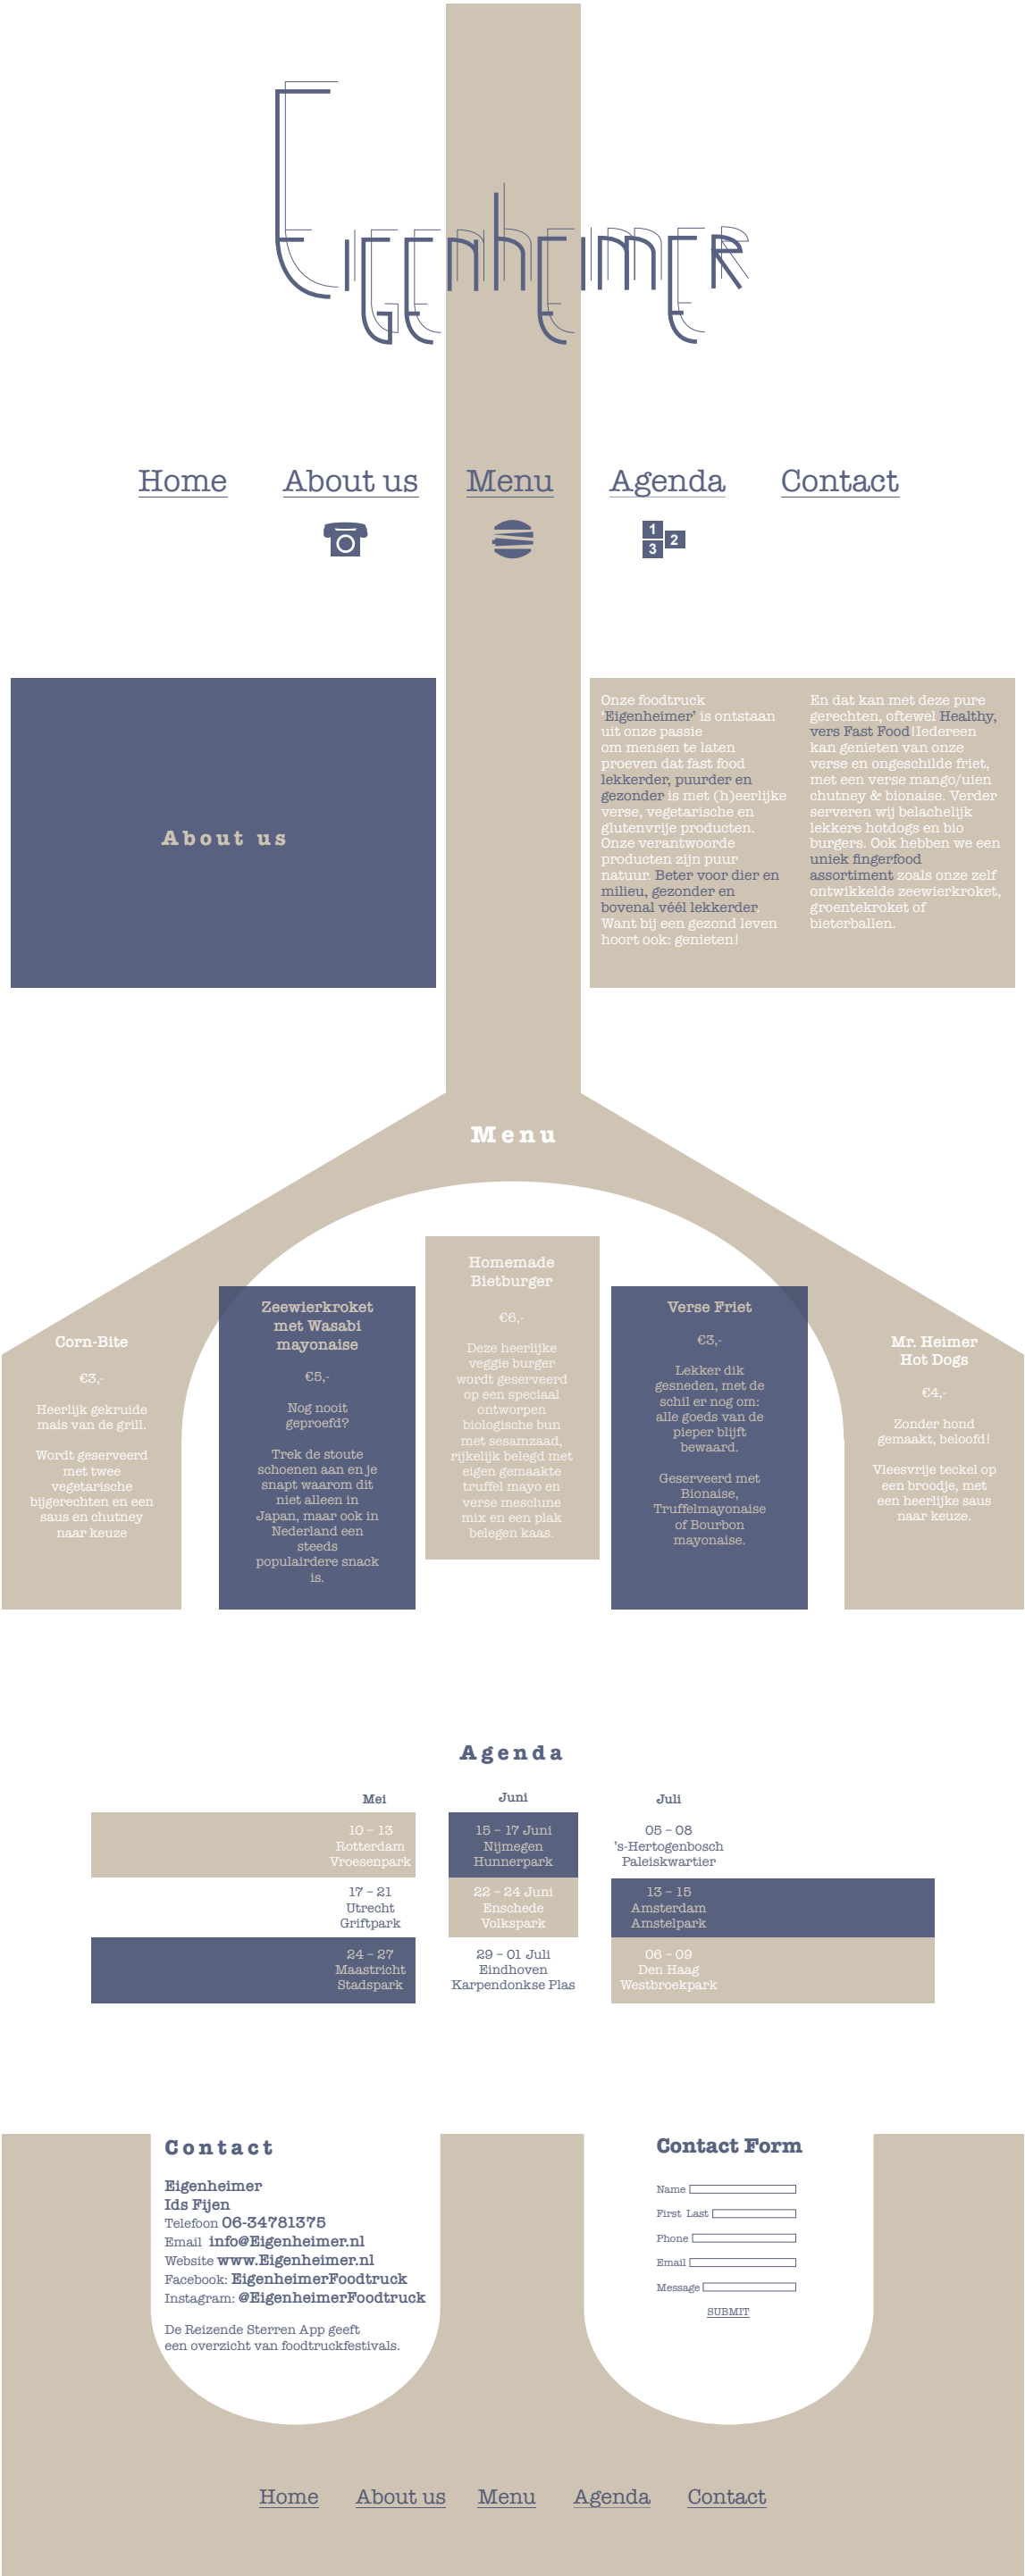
Eigenheimer

Home About us Menu Agenda Contact

1 2 3

About us

Onze foodtruck 'Eigenheimer' is ontstaan uit onze passie om mensen te laten proeven dat fast food lekkerder, puurder en gezonder is met (h)eerlijke verse, vegetarische en glutenvrije producten. Onze verantwoorde producten zijn puur natuur. Beter voor dier en milieu, gezonder en bovenal véél lekkerder. Want bij een gezond leven hoort ook: genieten!

En dat kan met deze pure gerechten, oftewel Healthy, vers Fast Food! Iedereen kan genieten van onze verse en ongeschilde friet, met een verse mango/uien chutney & bionaise. Verder serveren wij belachelijk lekkere hotdogs en bio burgers. Ook hebben we een uniek fingerfood assortiment zoals onze zelf ontwikkelde zeewierkroket, groentekroket of bieterballen.

Menu

Corn-Bite

€3,-

Heerlijk gekruide mais van de grill.

Wordt geserveerd met twee vegetarische bijgerechten en een saus en chutney naar keuze

Zeewierkroket met Wasabi mayonaise

€5,-

Nog nooit geproefd?

Trek de stoute schoenen aan en je snapt waarom dit niet alleen in Japan, maar ook in Nederland een steeds populairdere snack is.

Homemade Bietburger

€6,-

Deze heerlijke veggie burger wordt geserveerd op een speciaal ontworpen biologische bun met sesamzaad, rijkelijk belegd met eigen gemaakte truffel mayo en verse mesclune mix en een plak belegen kaas.

Verse Friet

€3,-

Lekker dik gesneden, met de schil er nog om: alle goeds van de pieper blijft bewaard.

Geserveerd met Bionaise, Truffelmayonaise of Bourbon mayonaise.

Mr. Heimer Hot Dogs

€4,-

Zonder hond gemaakt, beloofd!

Vleesvrije teckel op een broodje, met een heerlijke saus naar keuze.

Agenda

| Mei | Juni | Juli |
|---|---|---|
| 10 - 13 Rotterdam Vroesenpark | 15 - 17 Juni Nijmegen Hunnerpark | 05 - 08 's-Hertogenbosch Paleiskwartier |
| 17 - 21 Utrecht Griftpark | 22 - 24 Juni Enschede Volkspark | 13 - 15 Amsterdam Amstelpark |
| 24 - 27 Maastricht Stadspark | 29 - 01 Juli Eindhoven Karpendonkse Plas | 06 - 09 Den Haag Westbroekpark |

Contact

Eigenheimer
Ids Fijen
Telefoon 06-34781375
Email info@Eigenheimer.nl
Website www.Eigenheimer.nl
Facebook: EigenheimerFoodtruck
Instagram: @EigenheimerFoodtruck

De Reizende Sterren App geeft een overzicht van foodtruckfestivals.

Contact Form

Name
First Last
Phone
Email
Message
SUBMIT

Home About us Menu Agenda Contact